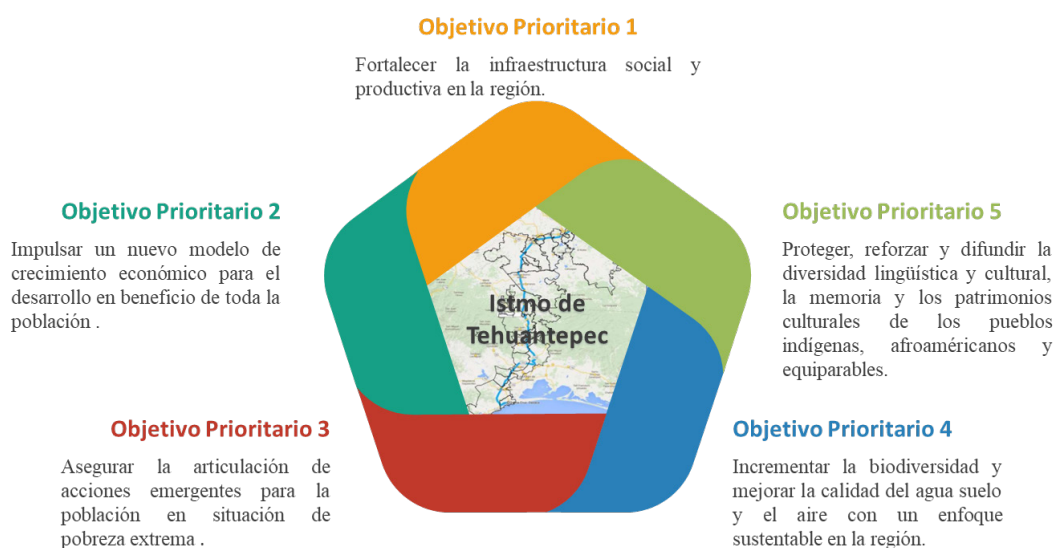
Objetivo Prioritario 1

Fortalecer la infraestructura social y productiva en la región.

Objetivo Prioritario 2

Impulsar un nuevo modelo de crecimiento económico para el desarrollo en beneficio de toda la población .

Istmo de Tehuantepec

Objetivo Prioritario 5

Proteger, reforzar y difundir la diversidad lingüística y cultural, la memoria y los patrimonios culturales de los pueblos indígenas, afroaméricanos y equiparables.

Objetivo Prioritario 3

Asegurar la articulación de acciones emergentes para la población en situación de pobreza extrema .

Objetivo Prioritario 4

Incrementar la biodiversidad y mejorar la calidad del agua suelo y el aire con un enfoque sustentable en la región.